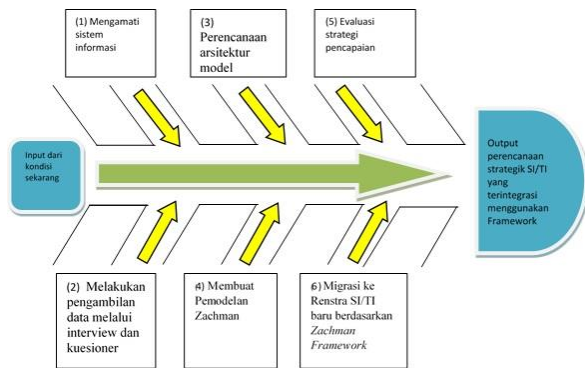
(1) Mengamati sistem informasi

(3) Perencanaan arsitektur model

(5) Evaluasi strategi pencapaian

Input dari kondisi sekarang

Output perencanaan strategik SI/TI yang terintegrasi menggunakan Framework

(2) Melakukan pengambilan data melalui interview dan kuesioner

4) Membuat Pemodelan Zachman

6) Migrasi ke Renstra SI/TI baru berdasarkan *Zachman Framework*